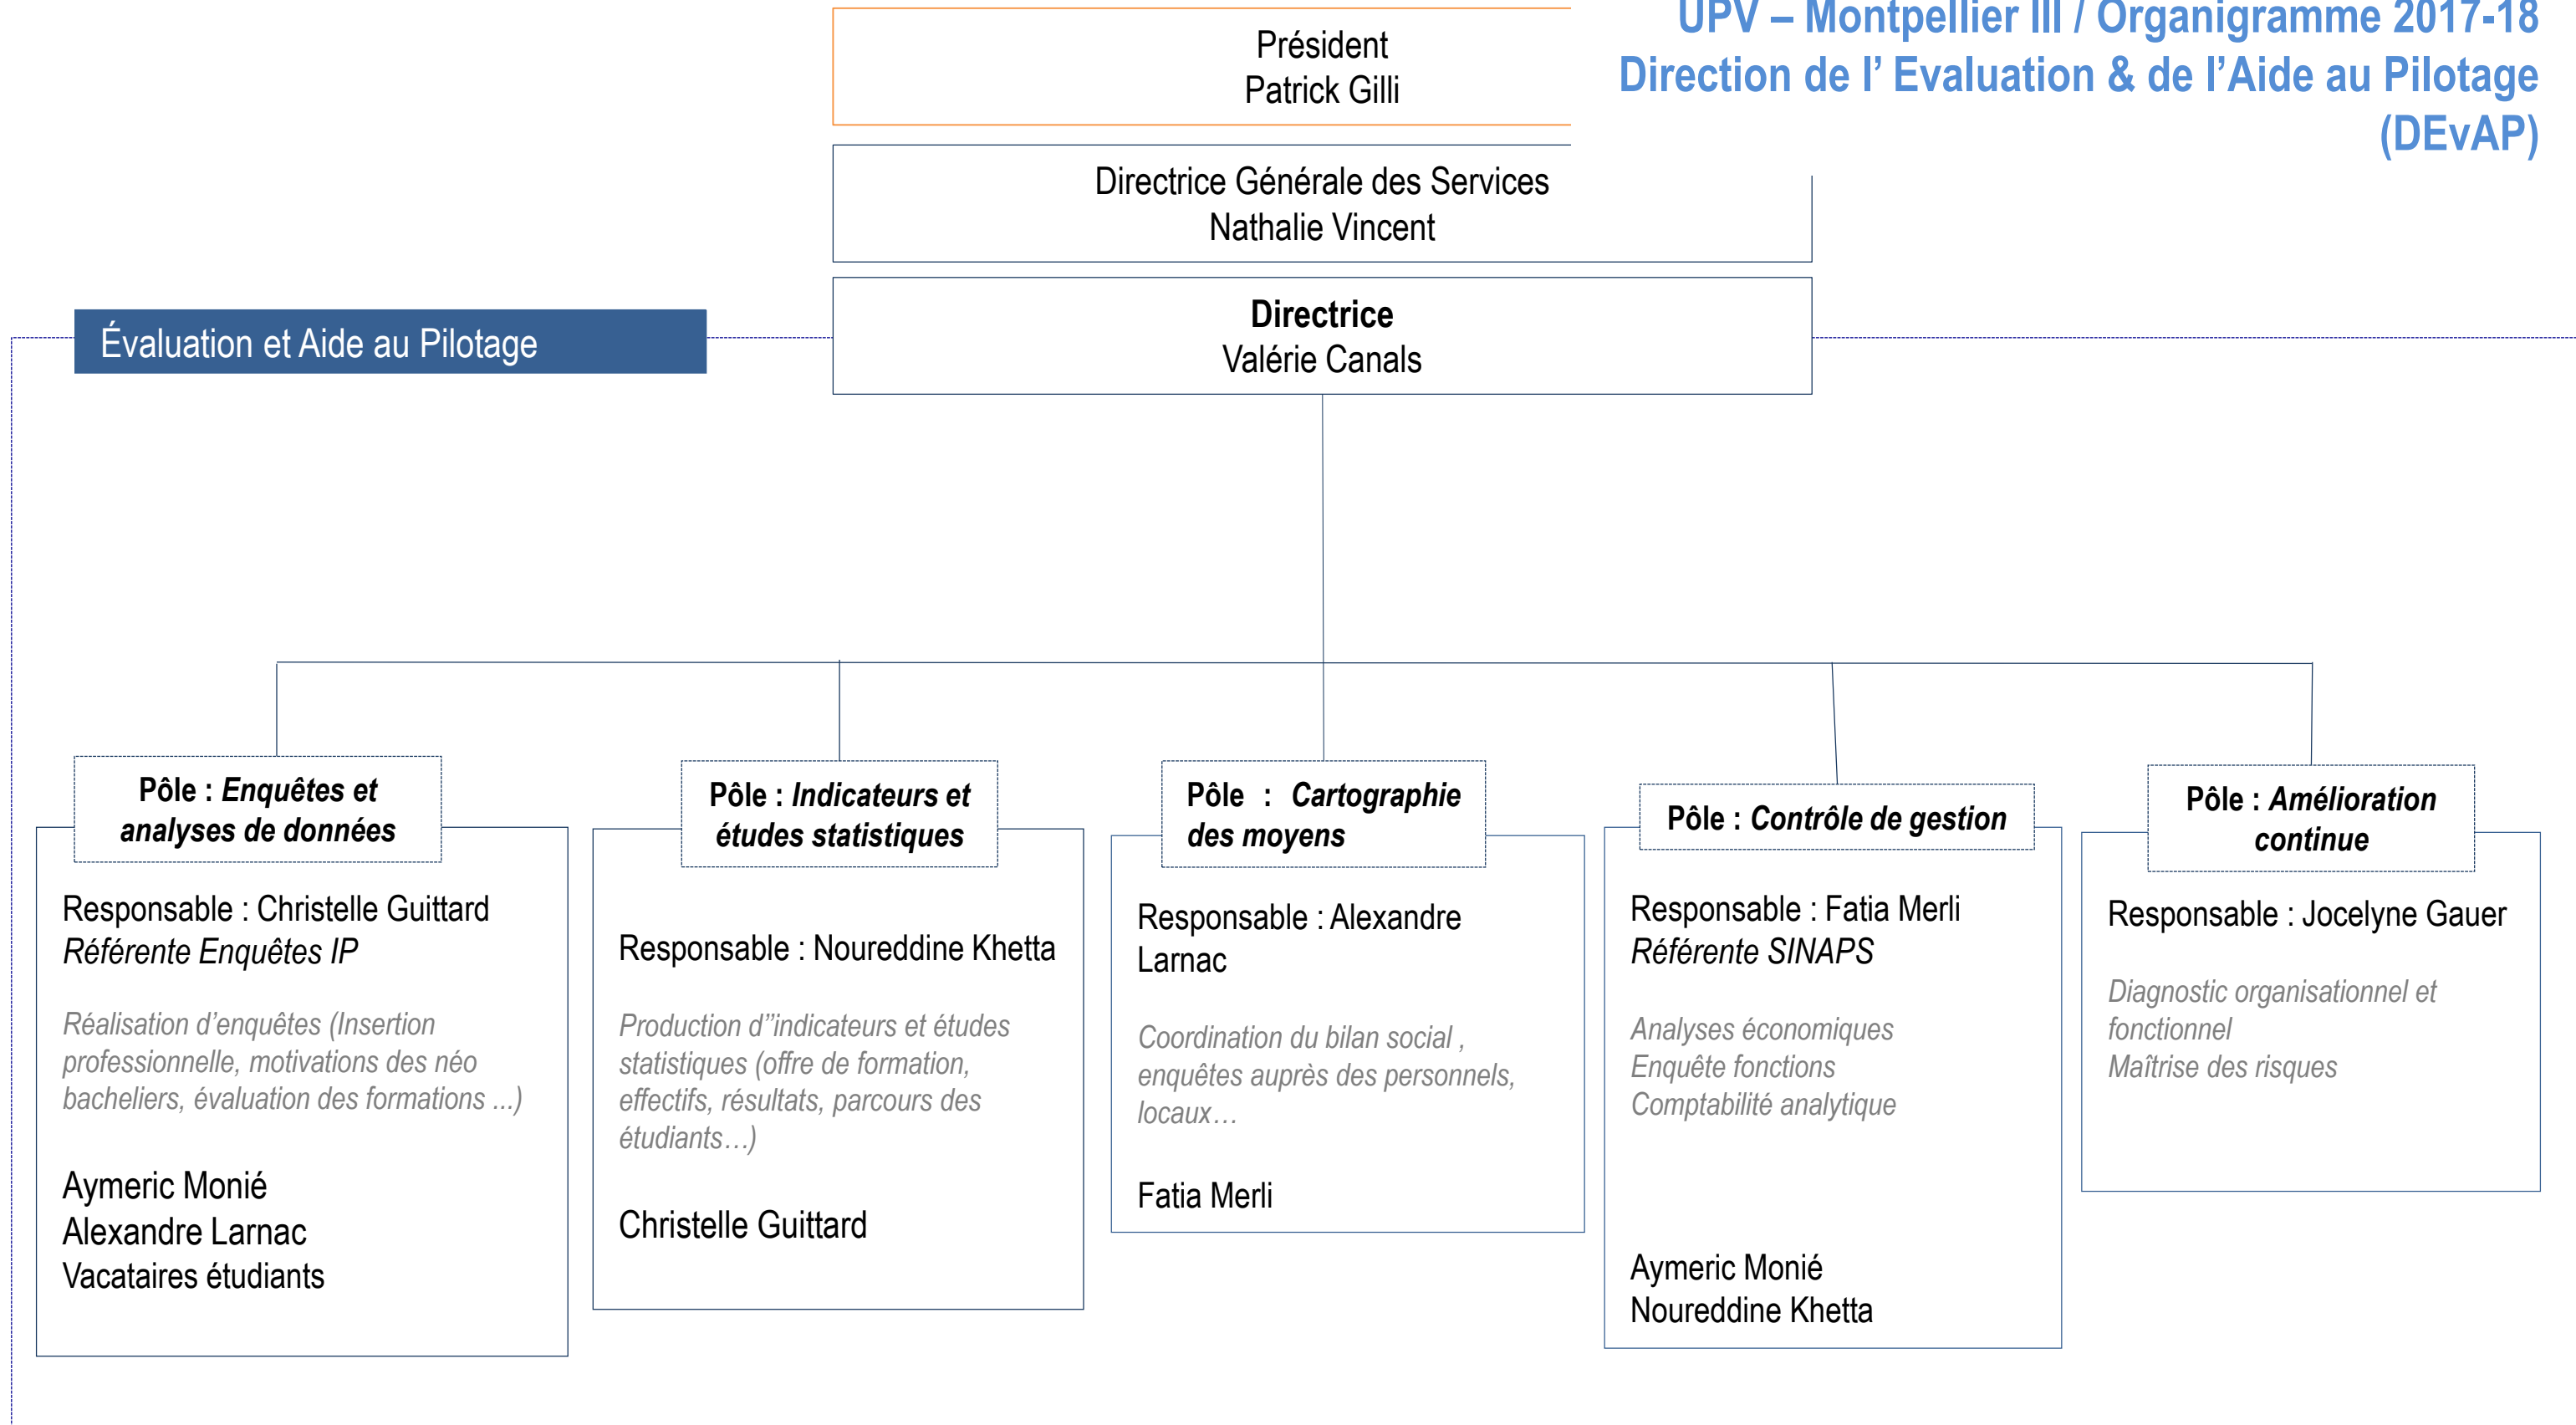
UPV – Montpellier III / Organigramme 2017-18
Direction de l' Evaluation & de l'Aide au Pilotage (DEvAP)

Président
Patrick Gilli

Directrice Générale des Services
Nathalie Vincent

Évaluation et Aide au Pilotage

**Directrice**
Valérie Canals

**Pôle : *Enquêtes et analyses de données***

Responsable : Christelle Guittard
*Référente Enquêtes IP*

*Réalisation d'enquêtes (Insertion professionnelle, motivations des néo bacheliers, évaluation des formations ...)*

Aymeric Monié
Alexandre Larnac
Vacataires étudiants

**Pôle : *Indicateurs et études statistiques***

Responsable : Noureddine Khetta

*Production d''indicateurs et études statistiques (offre de formation, effectifs, résultats, parcours des étudiants…)*

Christelle Guittard

**Pôle : *Cartographie des moyens***

Responsable : Alexandre Larnac

*Coordination du bilan social , enquêtes auprès des personnels, locaux…*

Fatia Merli

**Pôle : *Contrôle de gestion***

Responsable : Fatia Merli
*Référente SINAPS*

*Analyses économiques*
*Enquête fonctions*
*Comptabilité analytique*

Aymeric Monié
Noureddine Khetta

**Pôle : *Amélioration continue***

Responsable : Jocelyne Gauer

*Diagnostic organisationnel et fonctionnel*
*Maîtrise des risques*